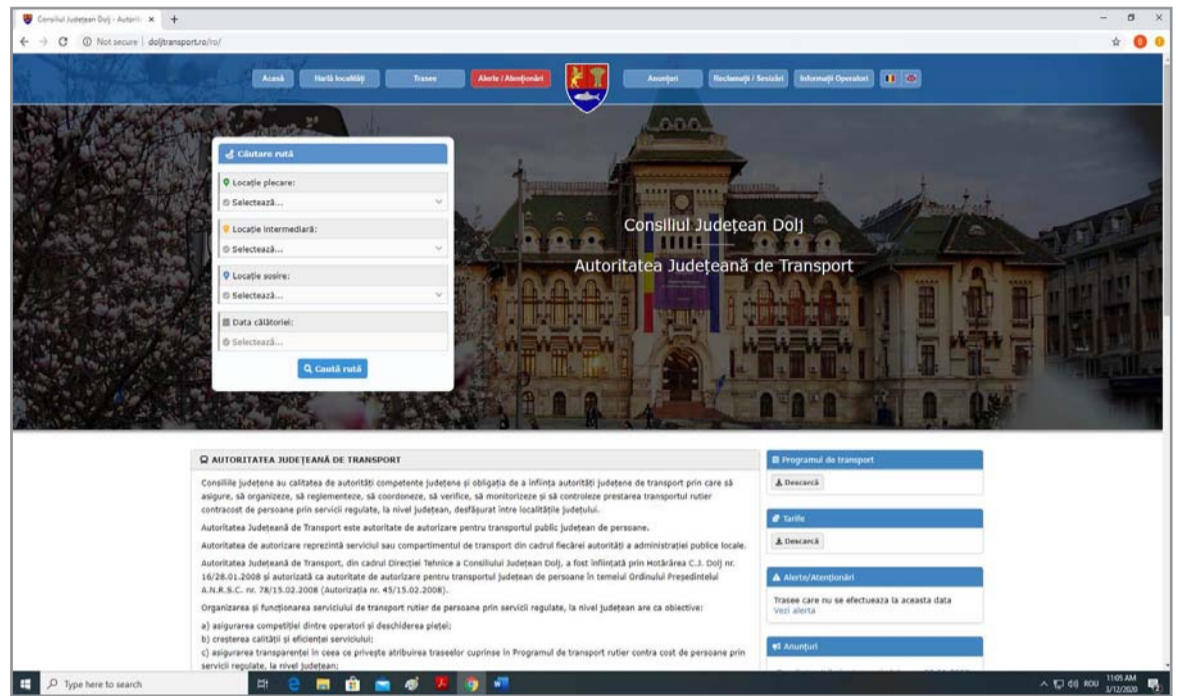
Consiliul Județean Dolj - Autorit ×

Not secure | doljtransport.ro/ro/

Acasă | Hartă localități | Trasee | Alerte / Atenționări | Anunțuri | Reclamații / Sesizări | Informații Operatori

Căutare rută

Locație plecare:
Selectează...

Locație intermediară:
Selectează...

Locație sosire:
Selectează...

Data călătoriei:
Selectează...

Caută rută

Consiliul Județean Dolj

Autoritatea Județeană de Transport

AUTORITATEA JUDEȚEANĂ DE TRANSPORT

Consiliile județene au calitatea de autorități competente județene și obligația de a înființa autorități județene de transport prin care să asigure, să organizeze, să reglementeze, să coordoneze, să verifice, să monitorizeze și să controleze prestarea transportul rutier contracost de persoane prin servicii regulate, la nivel județean, desfășurat între localitățile județului.

Autoritatea Județeană de Transport este autoritate de autorizare pentru transportul public județean de persoane.

Autoritatea de autorizare reprezintă serviciul sau compartimentul de transport din cadrul fiecărei autorități a administrației publice locale.

Autoritatea Județeană de Transport, din cadrul Direcției Tehnice a Consiliului Județean Dolj, a fost înființată prin Hotărârea C.J. Dolj nr. 16/28.01.2008 și autorizată ca autoritate de autorizare pentru transportul județean de persoane în temeiul Ordinului Președintelui A.N.R.S.C. nr. 78/15.02.2008 (Autorizația nr. 45/15.02.2008).

Organizarea și funcționarea serviciului de transport rutier de persoane prin servicii regulate, la nivel județean are ca obiective:

a) asigurarea competiției dintre operatori și deschiderea pieței;
b) creșterea calității și eficienței serviciului;
c) asigurarea transparenței în ceea ce privește atribuirea traseelor cuprinse în Programul de transport rutier contra cost de persoane prin servicii regulate, la nivel județean;

Programul de transport
Descarcă

Tarife
Descarcă

Alerte/Atenționări
Trasee care nu se efectueaza la aceasta data
Vezi alerta

Anunțuri

Type here to search

ROU 11:05 AM 3/12/2020